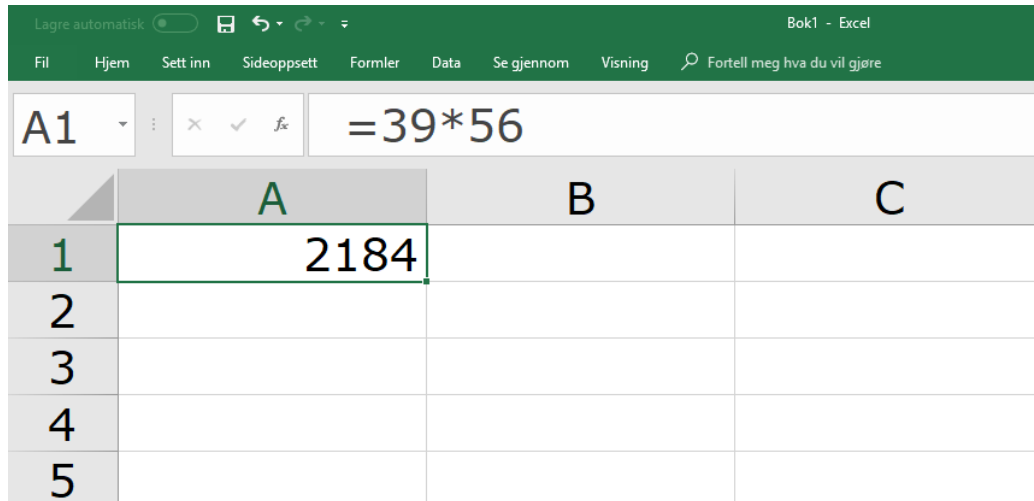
Lagre automatisk

Bok1 - Excel

Fil Hjem Sett inn Sideoppsett Formler Data Se gjennom Visning Fortell meg hva du vil gjøre

A1

$f_x$

=39*56

| | A | B | C |
|---|---|---|---|
| 1 | 2184 | | |
| 2 | | | |
| 3 | | | |
| 4 | | | |
| 5 | | | |